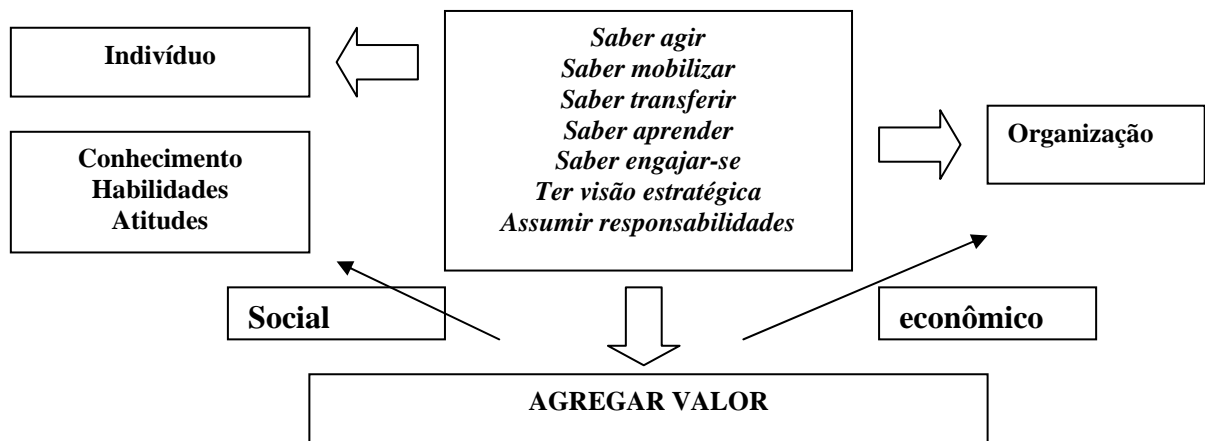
Indivíduo

Saber agir
Saber mobilizar
Saber transferir
Saber aprender
Saber engajar-se
Ter visão estratégica
Assumir responsabilidades

Organização

Conhecimento
Habilidades
Atitudes

Social

econômico

AGREGAR VALOR